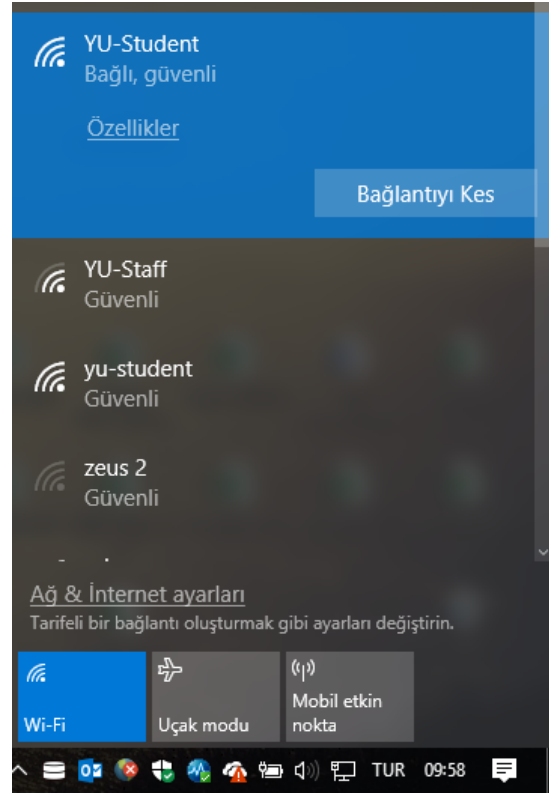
YU-Student
Bağlı, güvenli

Özellikler

Bağlantıyı Kes

YU-Staff
Güvenli

yu-student
Güvenli

zeus 2
Güvenli

Ağ & İnternet ayarları
Tarifeli bir bağlantı oluşturmak gibi ayarları değiştirin.

Wi-Fi

Uçak modu

Mobil etkin nokta

TUR 09:58